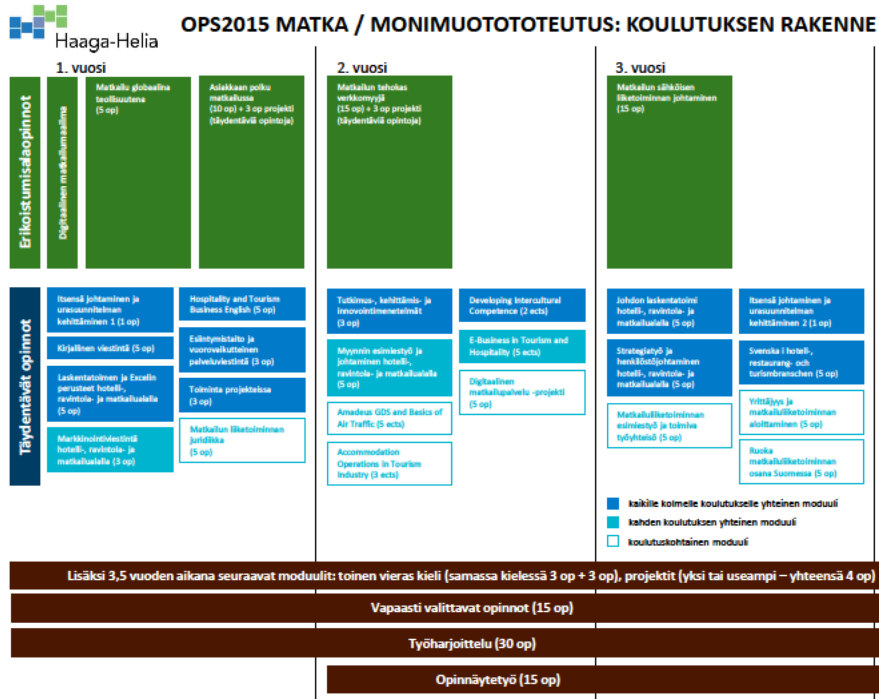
Haaga-Helia

OPS2015 MATKA / MONIMUOTOTOTEUTUS: KOULUTUKSEN RAKENNE

1. vuosi

2. vuosi

3. vuosi

Erikoistumisalaopinnot

Digitaalinen matkailumaailma

Matkailu globaalina teollisuutena (5 op)

Asiakkaan polku matkailussa (10 op) + 3 op projekti (täydentäviä opintoja)

Matkailun tehokas verkkomyyjä (15 op) + 3 op projekti (täydentäviä opintoja)

Matkailun sähköisen liiketoiminnan johtaminen (15 op)

Täydentävät opinnot

Itsensä johtaminen ja urasuunnitelman kehittäminen 1 (1 op)

Kirjallinen viestintä (5 op)

Laskentatoimen ja Excelin perusteet hotelli-, ravintola- ja matkailualalla (5 op)

Markkinointiviestintä hotelli-, ravintola- ja matkailualalla (3 op)

Hospitality and Tourism Business English (5 op)

Esiintymistaito ja vuorovaikutteinen palveluviestintä (3 op)

Toiminta projekteissa (3 op)

Matkailun liiketoiminnan juridiikka (5 op)

Tutkimus-, kehittämis- ja innovointimenetelmät (3 op)

Myynnin esimiestyö ja johtaminen hotelli-, ravintola- ja matkailualalla (5 op)

Amadeus GDS and Basics of Air Traffic (5 ects)

Accommodation Operations in Tourism Industry (3 ects)

Developing Intercultural Competence (2 ects)

E-Business in Tourism and Hospitality (5 ects)

Digitaalinen matkailupalvelu -projekti (5 op)

Johdon laskentatoimi hotelli-, ravintola- ja matkailualalla (5 op)

Strategiatyö ja henkilöstöjohtaminen hotelli-, ravintola- ja matkailualalla (5 op)

Matkailuliiketoiminnan esimiestyö ja toimiva työyhteisö (5 op)

Itsensä johtaminen ja urasuunnitelman kehittäminen 2 (1 op)

Svenska i hotell-, restaurang- och turismbranschen (5 op)

Yrittäjyys ja matkailuliiketoiminnan aloittaminen (5 op)

Ruoka matkailuliiketoiminnan osana Suomessa (5 op)

kaikille kolmelle koulutukselle yhteinen moduuli

kahden koulutuksen yhteinen moduuli

koulutuskohtainen moduuli

Lisäksi 3,5 vuoden aikana seuraavat moduulit: toinen vieras kieli (samassa kielessä 3 op + 3 op), projektit (yksi tai useampi – yhteensä 4 op)

Vapaasti valittavat opinnot (15 op)

Työharjoittelu (30 op)

Opinnäytetyö (15 op)